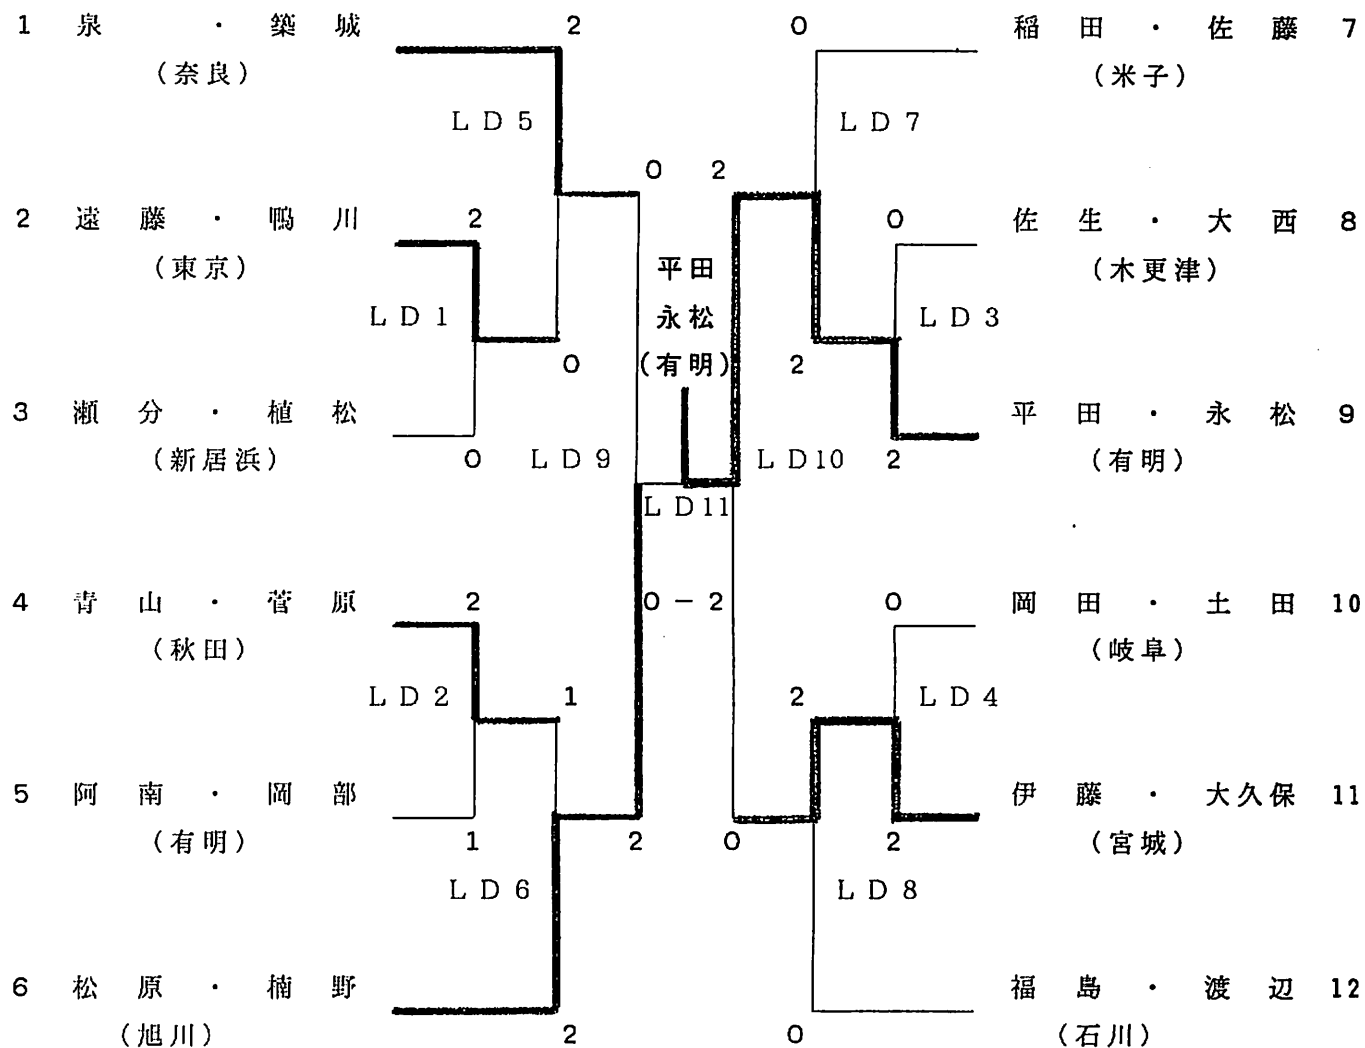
1 泉・築城
（奈良）

2 遠藤・鴨川
（東京）

3 瀬分・植松
（新居浜）

4 青山・菅原
（秋田）

5 阿南・岡部
（有明）

6 松原・楠野
（旭川）

2
LD5
0 2
0
LD7

2
LD1
0

平田
永松
（有明）

0
LD3
2

0 LD9
LD11
LD10 2

0 − 2

2
LD2
1

2
LD4
0

1
LD6
2
2
0
LD8
2
0

稲田・佐藤 7
（米子）

佐生・大西 8
（木更津）

平田・永松 9
（有明）

岡田・土田 10
（岐阜）

伊藤・大久保 11
（宮城）

福島・渡辺 12
（石川）